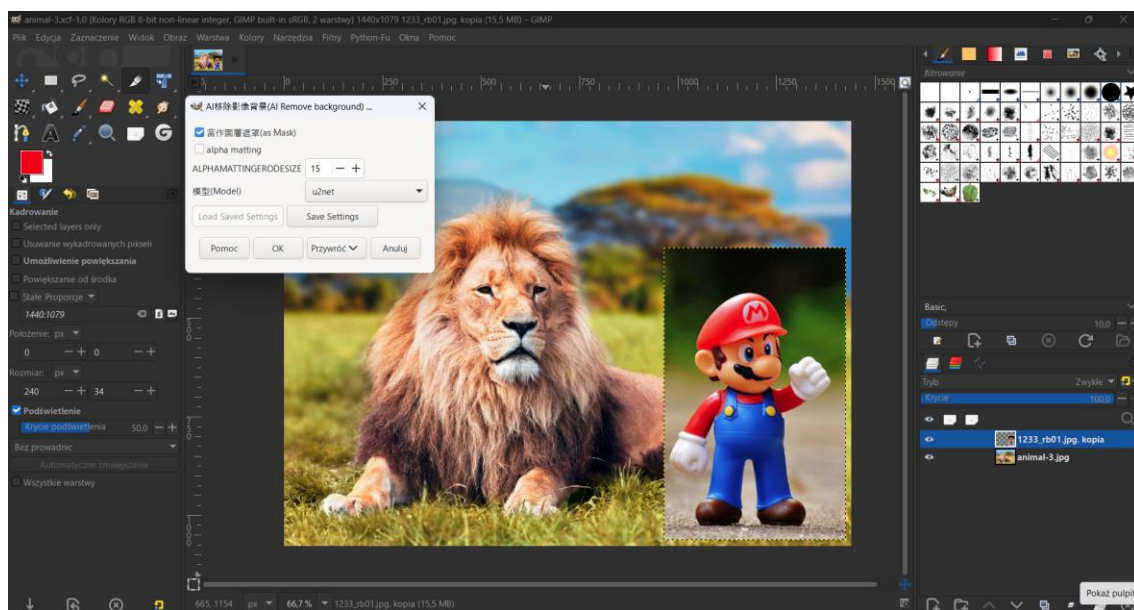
[animal-3.xcf-1.0 (Kolory RGB 8-bit non-linear integer, GIMP built-in sRGB, 2 warstwy) 1440x1079 1233_rb01.jpg. kopia (15,5 MB) – GIMP

Plik Edycja Zaznaczenie Widok Obraz Warstwa Kolory Narzędzia Filtry Python-Fu Okna Pomoc

AI移除影像背景(AI Remove background) ...

☑ 當作圖層遮罩(as Mask)
☐ alpha matting
ALPHAMATTINGERODESIZE 15 − +
模型(Model) u2net
Load Saved Settings Save Settings
Pomoc OK Przywróć Anuluj

Kadrowanie
Selected layers only
Usuwanie wykadrowanych pikseli
Umożliwienie powiększenia
Powiększanie od środka
Stałe Proporcje
1440:1079
Położenie: px
0 0
Rozmiar: px
240 34
☑ Podświetlenie
Krycie podświetlenia 50,0
Bez prowadnic
Automatyczne zmniejszanie
Wszystkie warstwy

250 500 750 1000 1250 1500

Filtrowanie
Basic,
Odstępy 10,0
Tryb Zwykłe
Krycie 100,0
1233_rb01.jpg. kopia
animal-3.jpg

665, 1154 px 66,7 % 1233_rb01.jpg. kopia (15,5 MB)

Pokaż pulpit